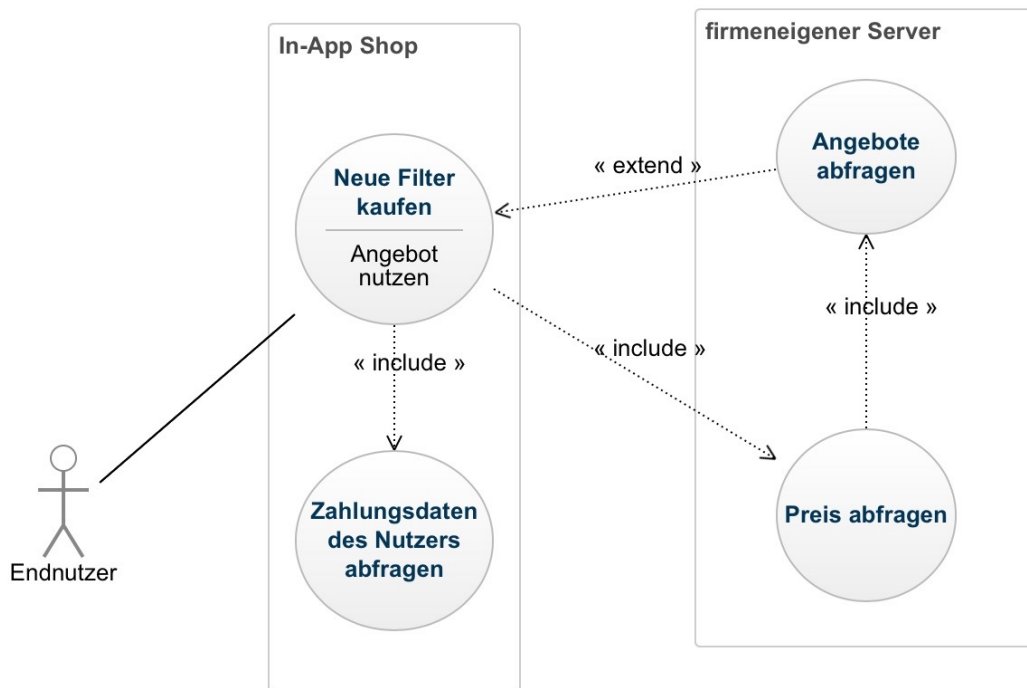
In-App Shop

firmeneigener Server

Neue Filter kaufen

Angebot nutzen

« extend »

Angebote abfragen

« include »

« include »

« include »

Zahlungsdaten des Nutzers abfragen

Preis abfragen

Endnutzer